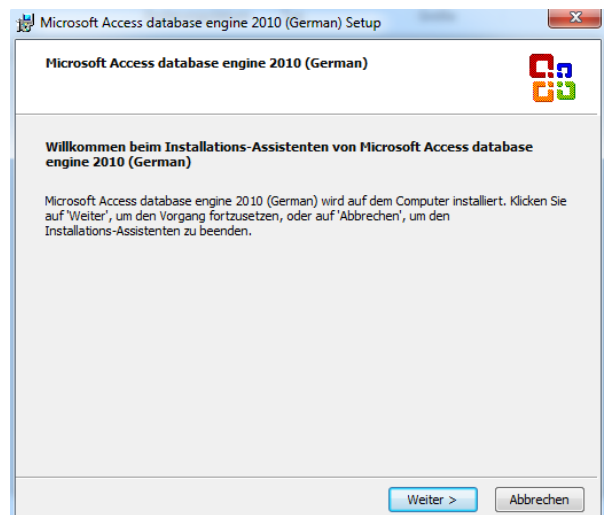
Microsoft Access database engine 2010 (German) Setup

Microsoft Access database engine 2010 (German)

Willkommen beim Installations-Assistenten von Microsoft Access database engine 2010 (German)

Microsoft Access database engine 2010 (German) wird auf dem Computer installiert. Klicken Sie auf 'Weiter', um den Vorgang fortzusetzen, oder auf 'Abbrechen', um den Installations-Assistenten zu beenden.

Weiter >

Abbrechen